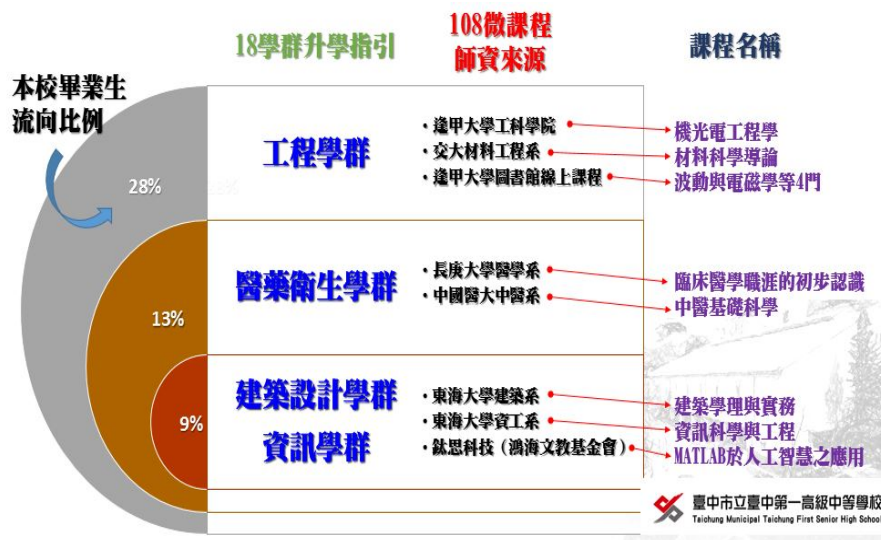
18學群升學指引

108微課程
師資來源

課程名稱

本校畢業生
流向比例

28%

工程學群

・逢甲大學工科學院
・交大材料工程系
・逢甲大學圖書館線上課程

機光電工程學
材料科學導論
波動與電磁學等4門

13%

醫藥衛生學群

・長庚大學醫學系
・中國醫大中醫系

臨床醫學職涯的初步認識
中醫基礎科學

9%

建築設計學群
資訊學群

・東海大學建築系
・東海大學資工系
・鈦思科技（鴻海文教基金會）

建築學理與實務
資訊科學與工程
MATLAB於人工智慧之應用

臺中市立臺中第一高級中等學校
Taichung Municipal Taichung First Senior High School